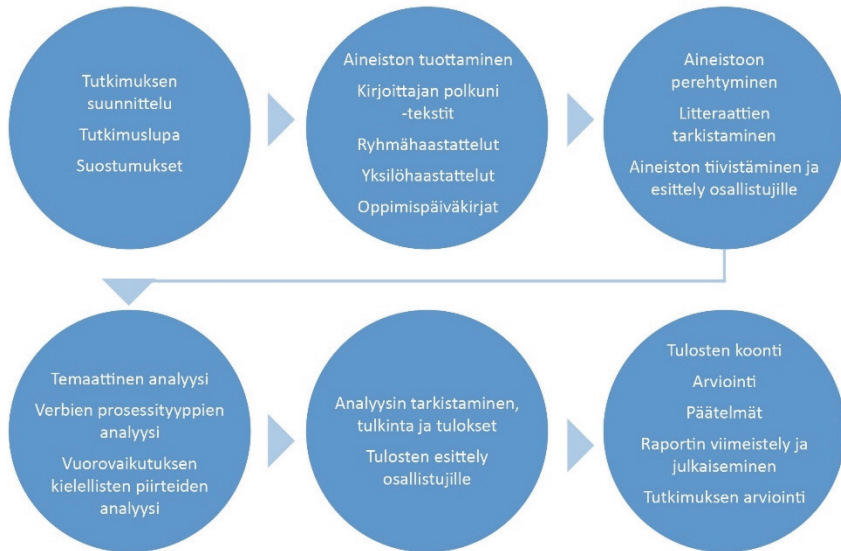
Tutkimuksen suunnittelu

Tutkimuslupa

Suostumukset

Aineiston tuottaminen

Kirjoittajan polkuni -tekstit

Ryhmähaastattelut

Yksilöhaastattelut

Oppimispäiväkirjat

Aineistoon perehtyminen

Litteraattien tarkistaminen

Aineiston tiivistäminen ja esittely osallistujille

Temaattinen analyysi

Verbien prosessityyppien analyysi

Vuorovaikutuksen kielellisten piirteiden analyysi

Analyysin tarkistaminen, tulkinta ja tulokset

Tulosten esittely osallistujille

Tulosten koonti

Arviointi

Päätelmät

Raportin viimeistely ja julkaiseminen

Tutkimuksen arviointi